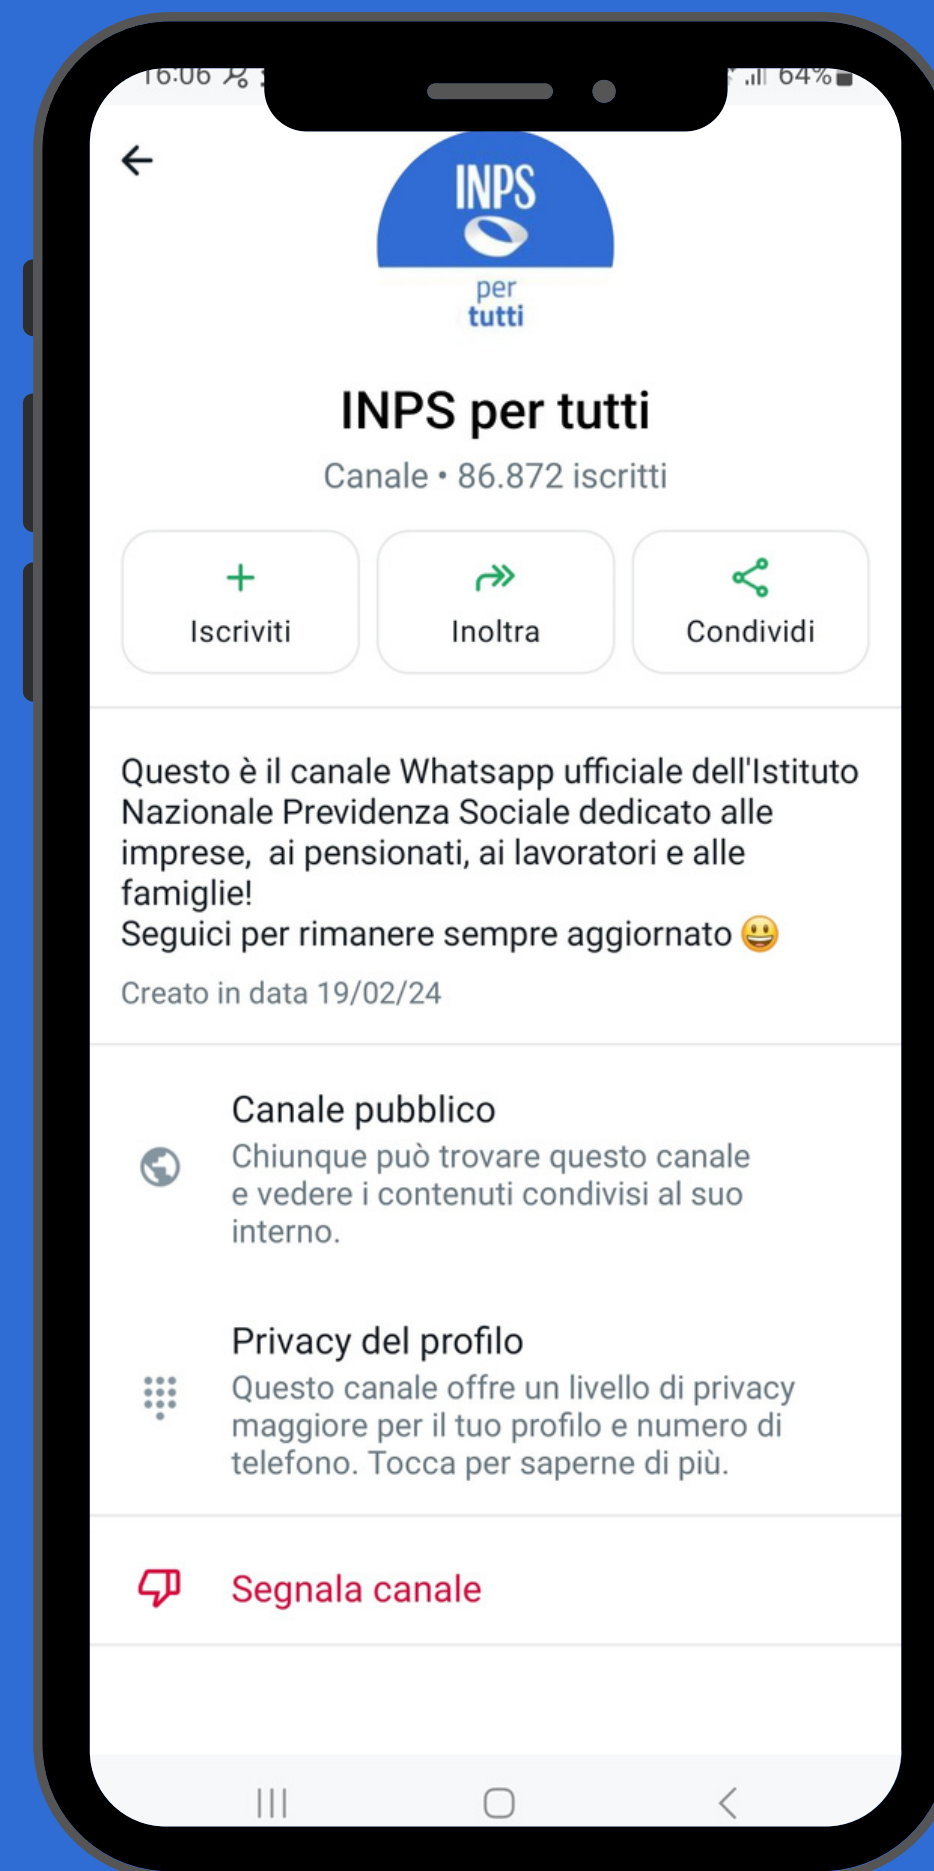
16:06

64%

INPS

per tutti

INPS per tutti

Canale • 86.872 iscritti

Iscriviti

Inoltra

Condividi

Questo è il canale Whatsapp ufficiale dell'Istituto Nazionale Previdenza Sociale dedicato alle imprese, ai pensionati, ai lavoratori e alle famiglie!
Seguici per rimanere sempre aggiornato 😀

Creato in data 19/02/24

Canale pubblico
Chiunque può trovare questo canale e vedere i contenuti condivisi al suo interno.

Privacy del profilo
Questo canale offre un livello di privacy maggiore per il tuo profilo e numero di telefono. Tocca per saperne di più.

Segnala canale